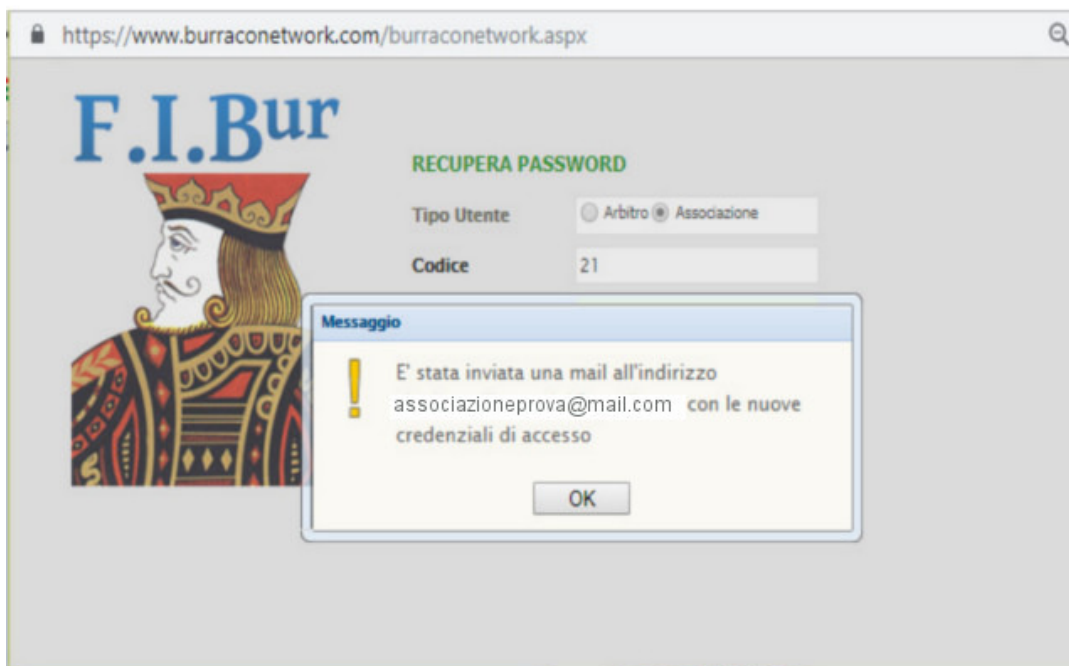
https://www.burraconetwork.com/burraconetwork.aspx

F.I.Bur

RECUPERA PASSWORD

Tipo Utente
Arbitro Associazione

Codice
21

Messaggio

E' stata inviata una mail all'indirizzo associazioneprova@mail.com con le nuove credenziali di accesso

OK